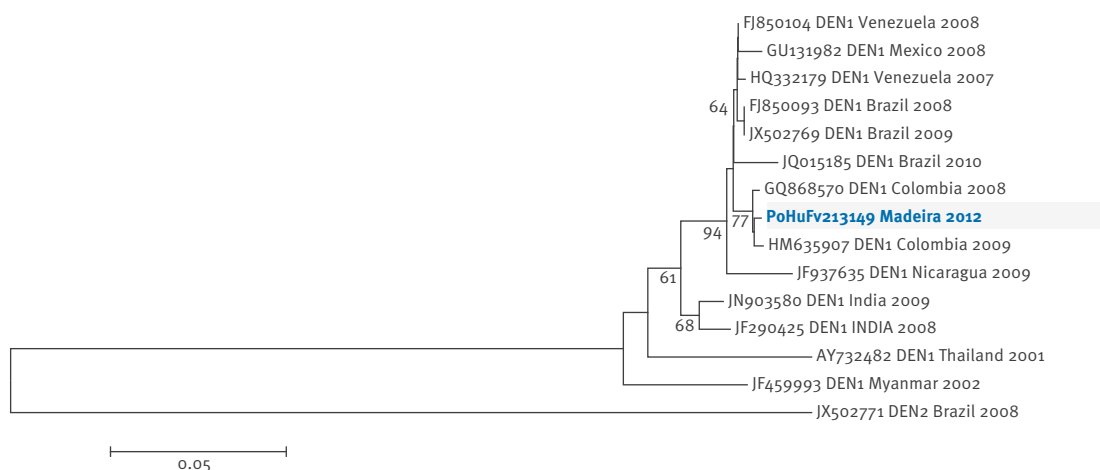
FJ850104 DEN1 Venezuela 2008
GU131982 DEN1 Mexico 2008
HQ332179 DEN1 Venezuela 2007
64
FJ850093 DEN1 Brazil 2008
JX502769 DEN1 Brazil 2009
JQ015185 DEN1 Brazil 2010
GQ868570 DEN1 Colombia 2008
PoHuFv213149 Madeira 2012
77
94
HM635907 DEN1 Colombia 2009
JF937635 DEN1 Nicaragua 2009
61
JN903580 DEN1 India 2009
68
JF290425 DEN1 INDIA 2008
AY732482 DEN1 Thailand 2001
JF459993 DEN1 Myanmar 2002
JX502771 DEN2 Brazil 2008
0.05